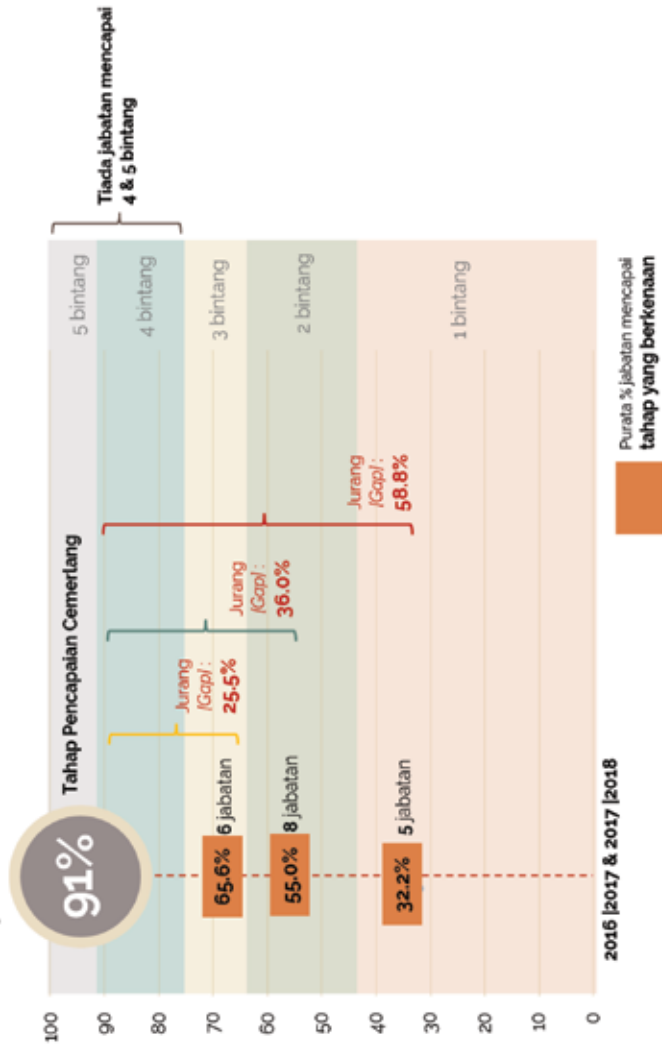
Tiada jabatan mencapai 4 & 5 bintang

5 bintang
4 bintang
3 bintang
2 bintang
1 bintang

Tahap Pencapaian Cemerlang

91%

Jurang /Gap : 25.5%
Jurang /Gap : 36.0%
Jurang /Gap : 58.8%

65.6% 6 jabatan
55.0% 8 jabatan
32.2% 5 jabatan

2016 |2017 & 2017 |2018

100
90
80
70
60
50
40
30
20
10
0

Purata % jabatan mencapai tahap yang berkenaan